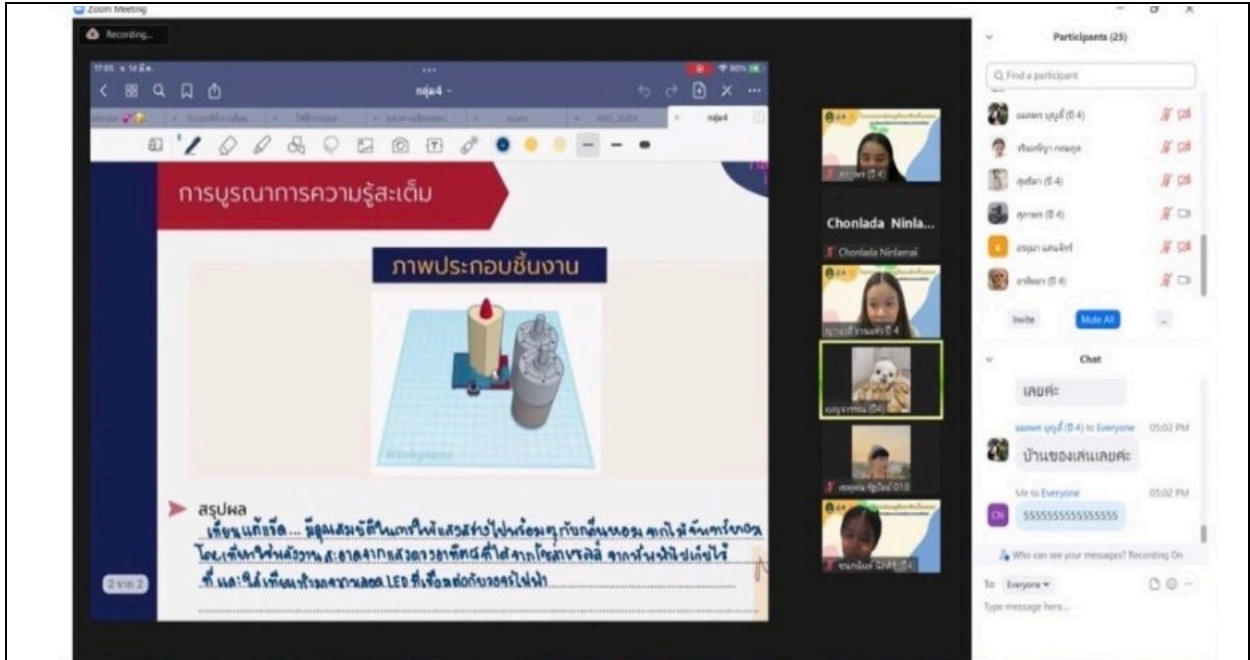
Zoom Meeting

Recording...

กลุ่ม4

การบูรณาการความรู้สะเต็ม

ภาพประกอบชิ้นงาน

Workplane

สรุปผล

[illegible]

2 จาก 2

Chonlada Ninla...

Chonlada Ninlamai

Participants (25)

Find a participant

Invite

Mute All

...

Chat

เลยค่ะ

to Everyone 05:02 PM

บ้านของเล่นเลยค่ะ

Me to Everyone 05:02 PM

CN

5555555555555555

Who can see your messages? Recording On

To: Everyone

Type message here...